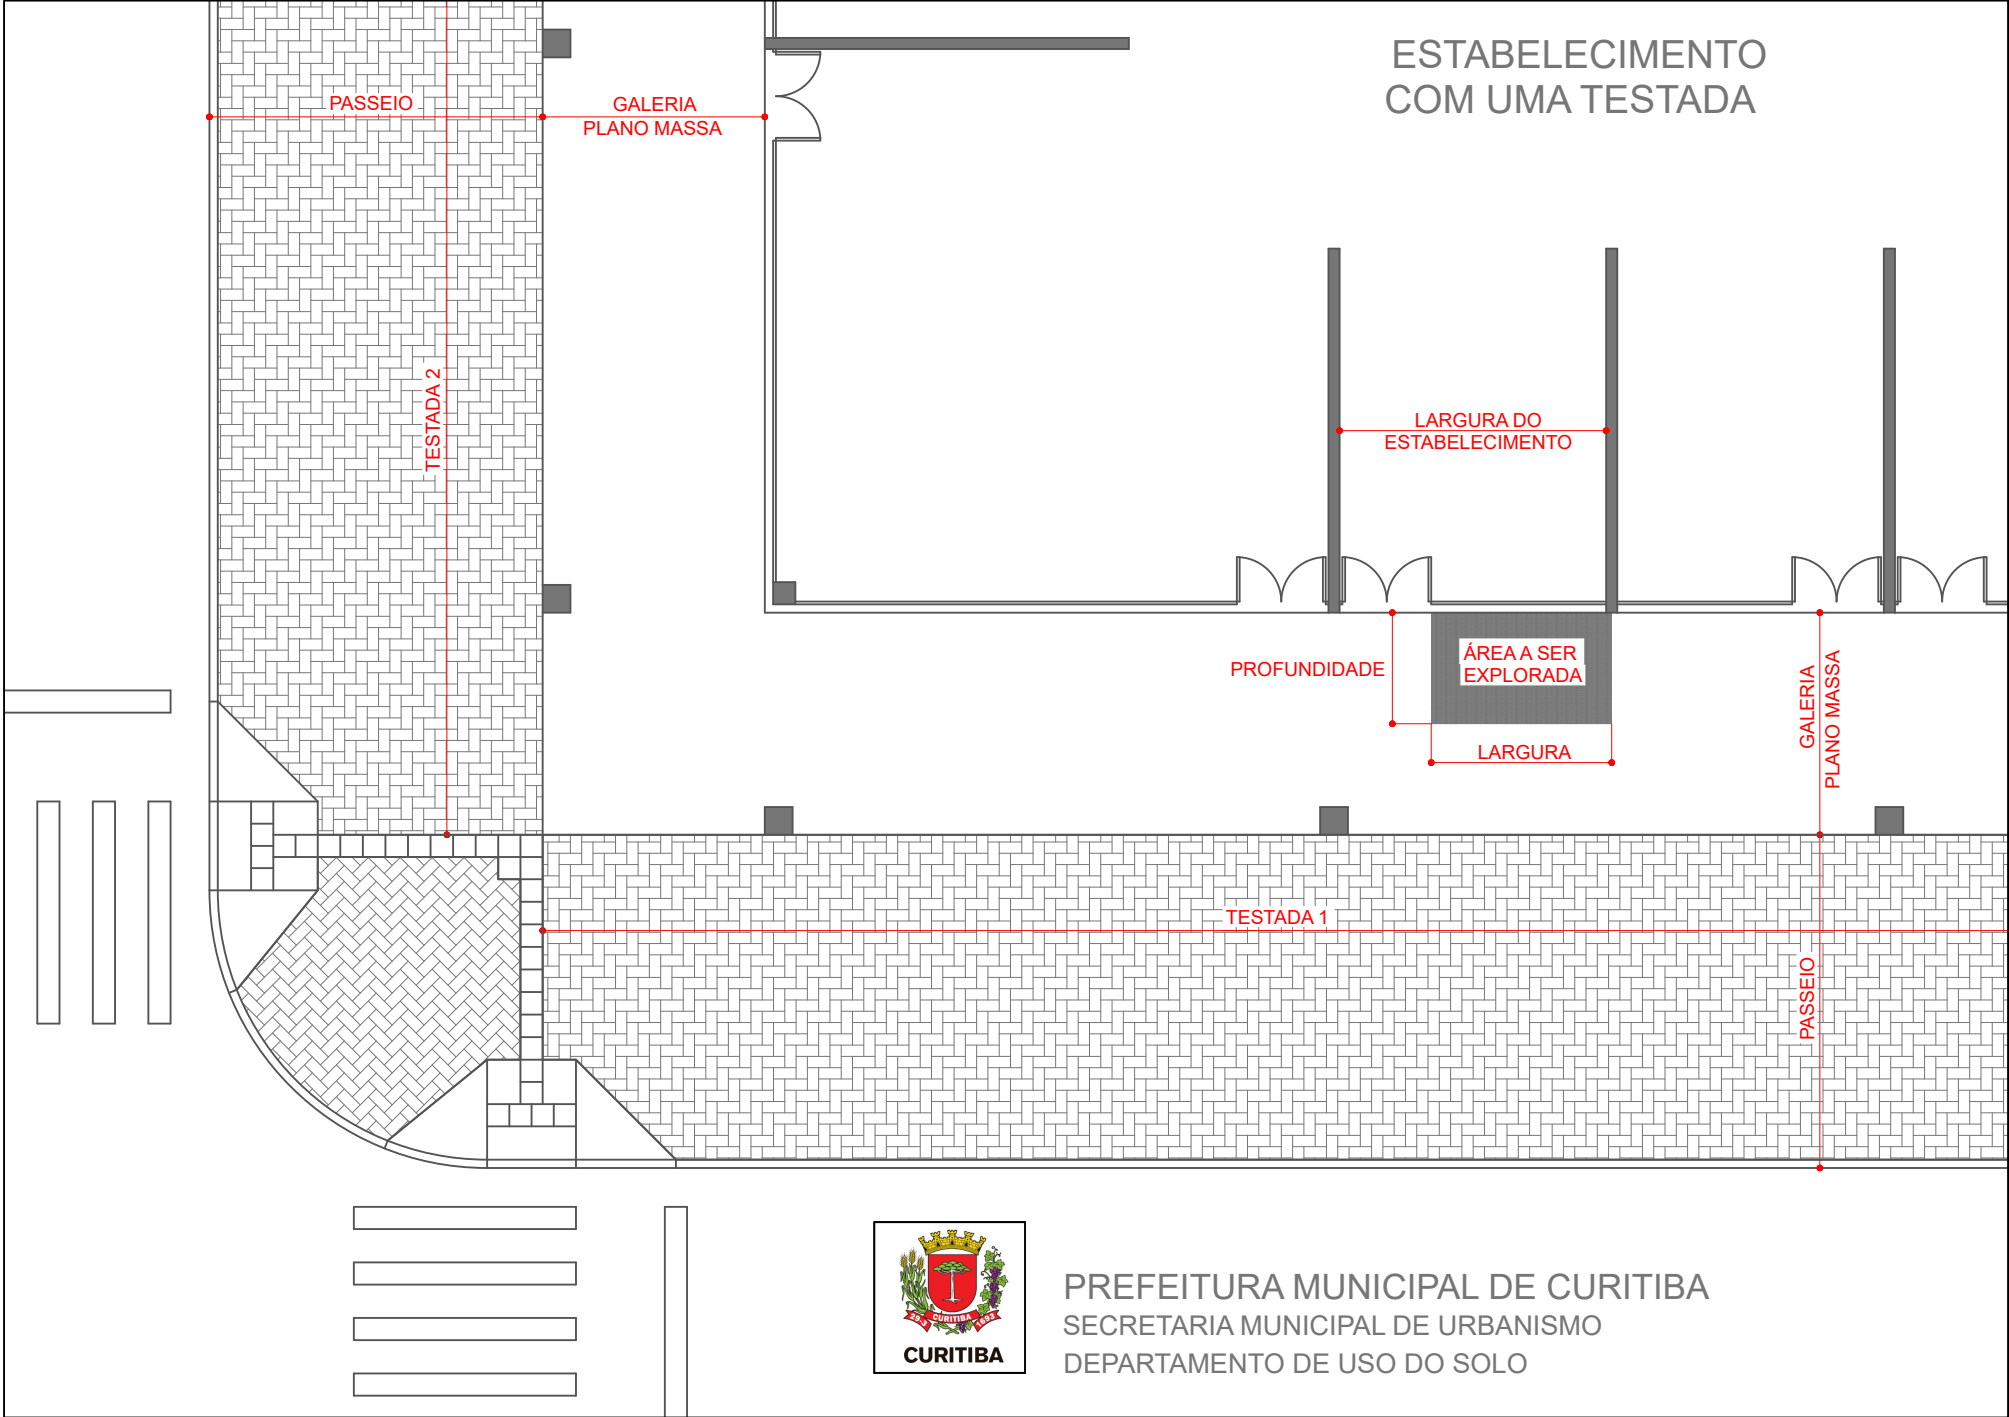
ESTABELECIMENTO COM UMA TESTADA

PASSEIO

GALERIA PLANO MASSA

TESTADA 2

LARGURA DO ESTABELECIMENTO

PROFUNDIDADE

ÁREA A SER EXPLORADA

LARGURA

GALERIA PLANO MASSA

TESTADA 1

PASSEIO

CURITIBA

PREFEITURA MUNICIPAL DE CURITIBA
SECRETARIA MUNICIPAL DE URBANISMO
DEPARTAMENTO DE USO DO SOLO